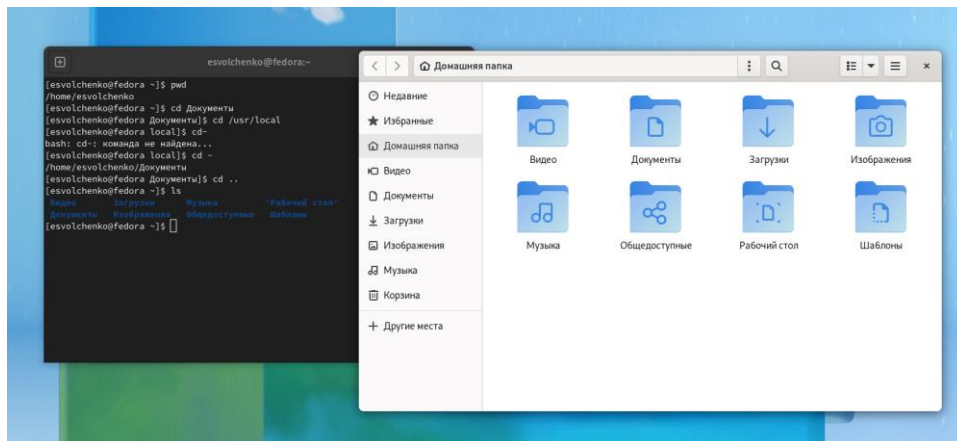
esvolchenko@fedora:~

[esvolchenko@fedora ~]$ pwd
/home/esvolchenko
[esvolchenko@fedora ~]$ cd Документы
[esvolchenko@fedora Документы]$ cd /usr/local
[esvolchenko@fedora local]$ cd-
bash: cd-: команда не найдена...
[esvolchenko@fedora local]$ cd -
/home/esvolchenko/Документы
[esvolchenko@fedora Документы]$ cd ..
[esvolchenko@fedora ~]$ ls
Видео Загрузки Музыка 'Рабочий стол'
Документы Изображения Общедоступные Шаблоны
[esvolchenko@fedora ~]$

Домашняя папка

Недавние
Избранные
Домашняя папка
Видео
Документы
Загрузки
Изображения
Музыка
Корзина
+ Другие места

Видео
Документы
Загрузки
Изображения
Музыка
Общедоступные
Рабочий стол
Шаблоны